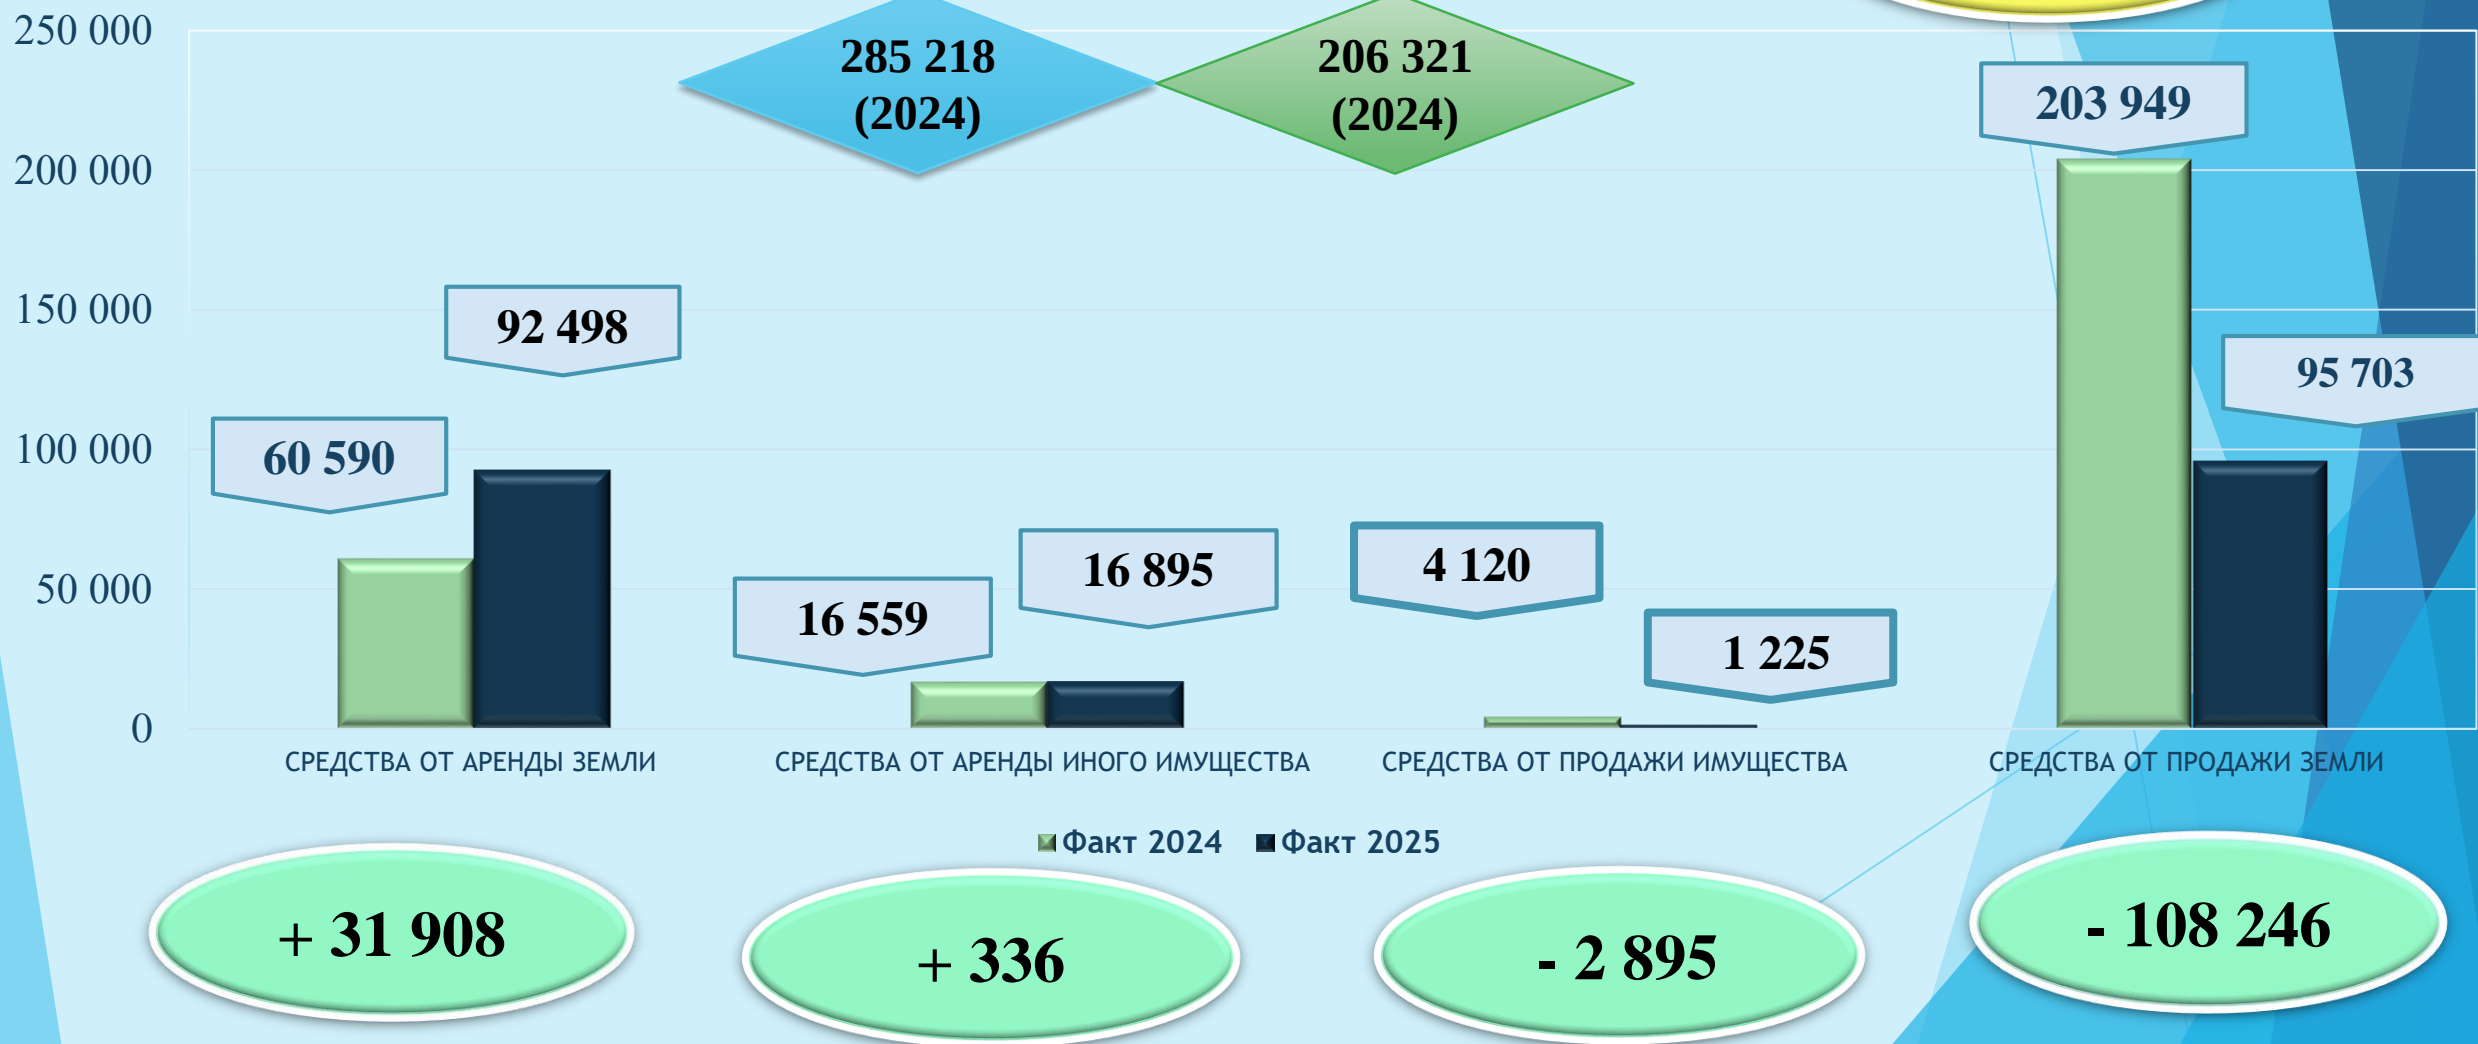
250 000
200 000
150 000
100 000
50 000
0

285 218
(2024)

206 321
(2024)

203 949

95 703

92 498

60 590

16 895

16 559

4 120

1 225

СРЕДСТВА ОТ АРЕНДЫ ЗЕМЛИ
СРЕДСТВА ОТ АРЕНДЫ ИНОГО ИМУЩЕСТВА
СРЕДСТВА ОТ ПРОДАЖИ ИМУЩЕСТВА
СРЕДСТВА ОТ ПРОДАЖИ ЗЕМЛИ

Факт 2024 Факт 2025

+ 31 908

+ 336

- 2 895

- 108 246